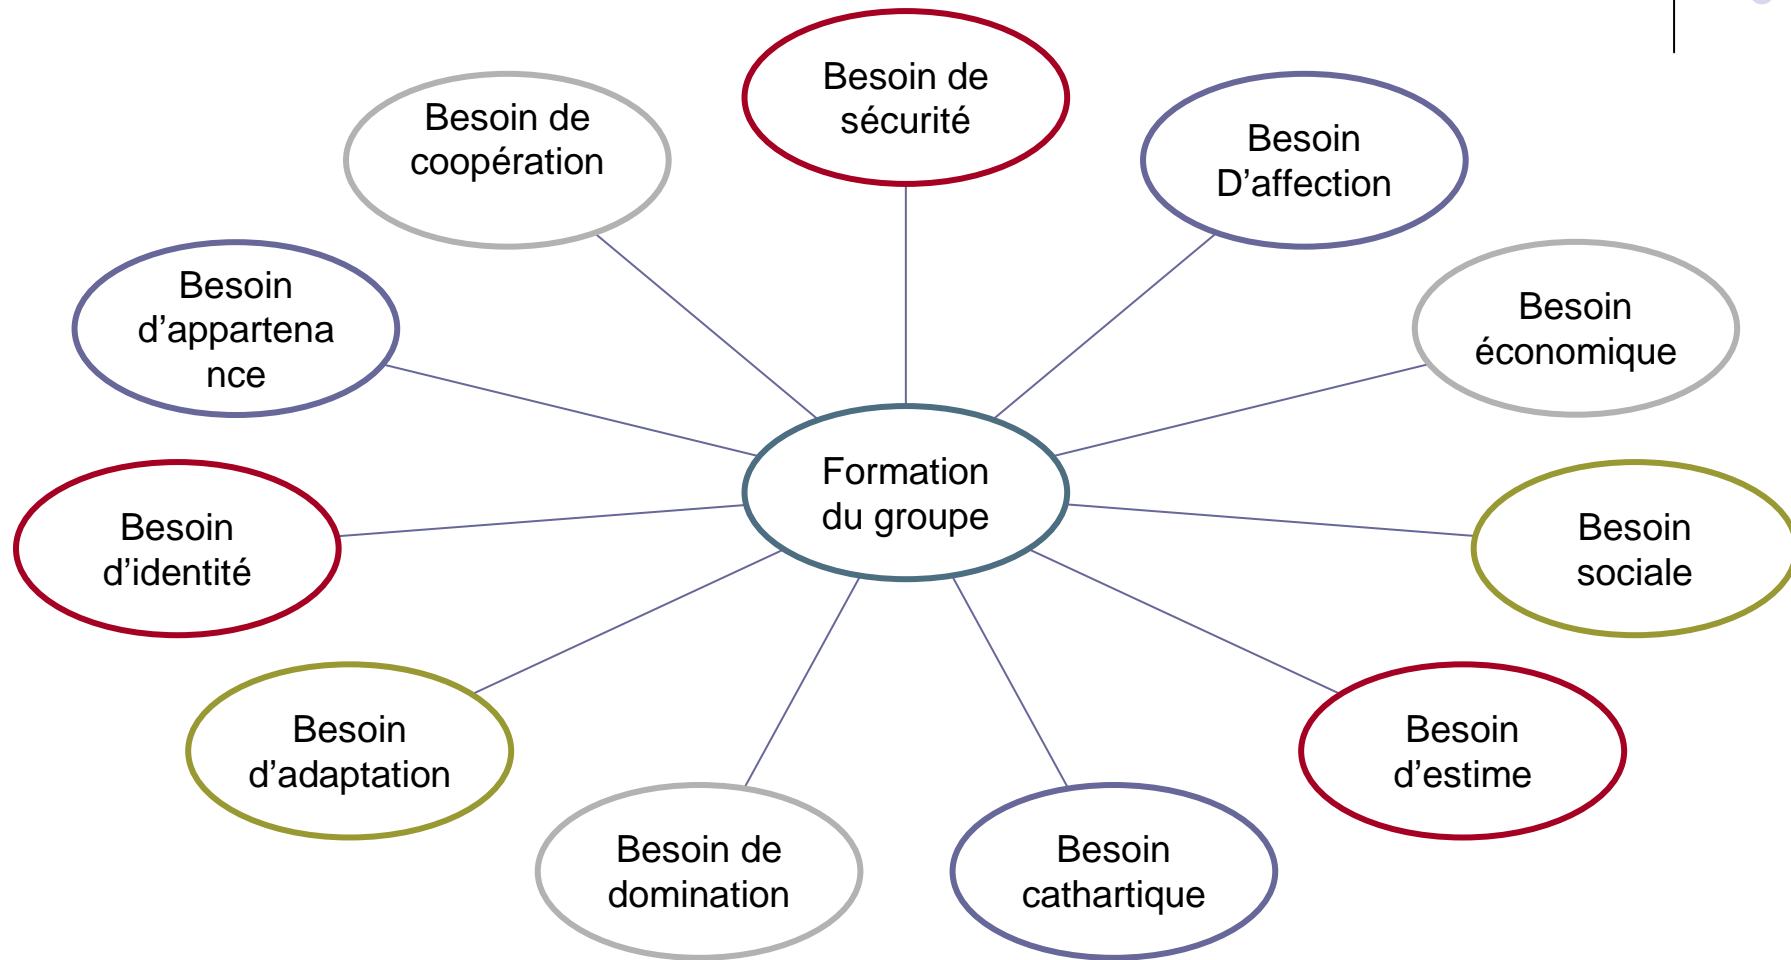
Besoin de sécurité

Besoin de coopération

Besoin D’affection

Besoin d’appartenance

Besoin économique

Formation du groupe

Besoin d’identité

Besoin sociale

Besoin d’adaptation

Besoin d’estime

Besoin de domination

Besoin cathartique